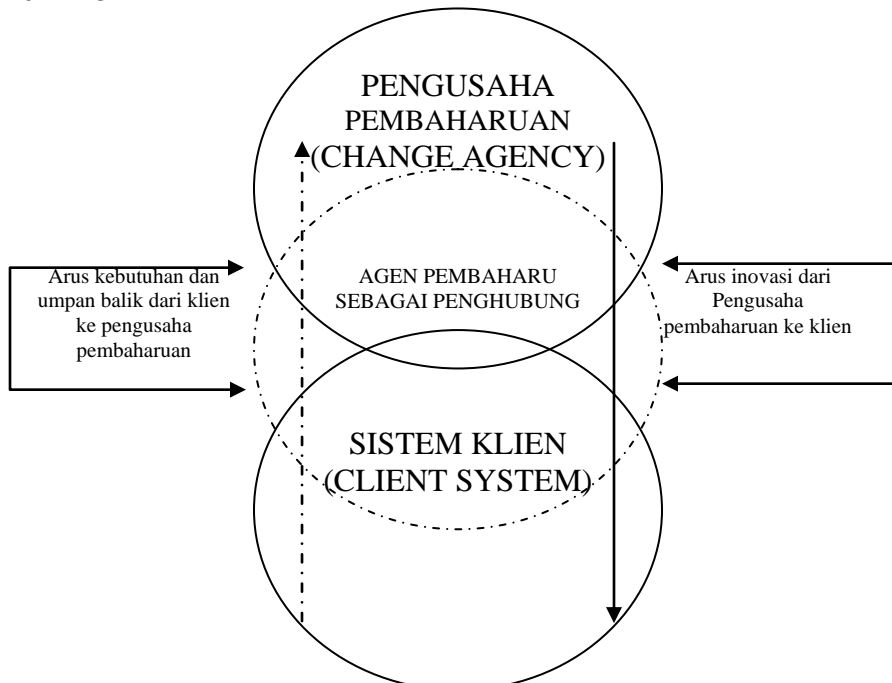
PENGUSAHA PEMBAHARUAN (CHANGE_AGENCY)

Arus kebutuhan dan umpan balik dari klien ke pengusaha pembaharuan

AGEN PEMBAHARU SEBAGAI PENGHUBUNG

Arus inovasi dari Pengusaha pembaharuan ke klien

SISTEM KLIEN (CLIENT SYSTEM)